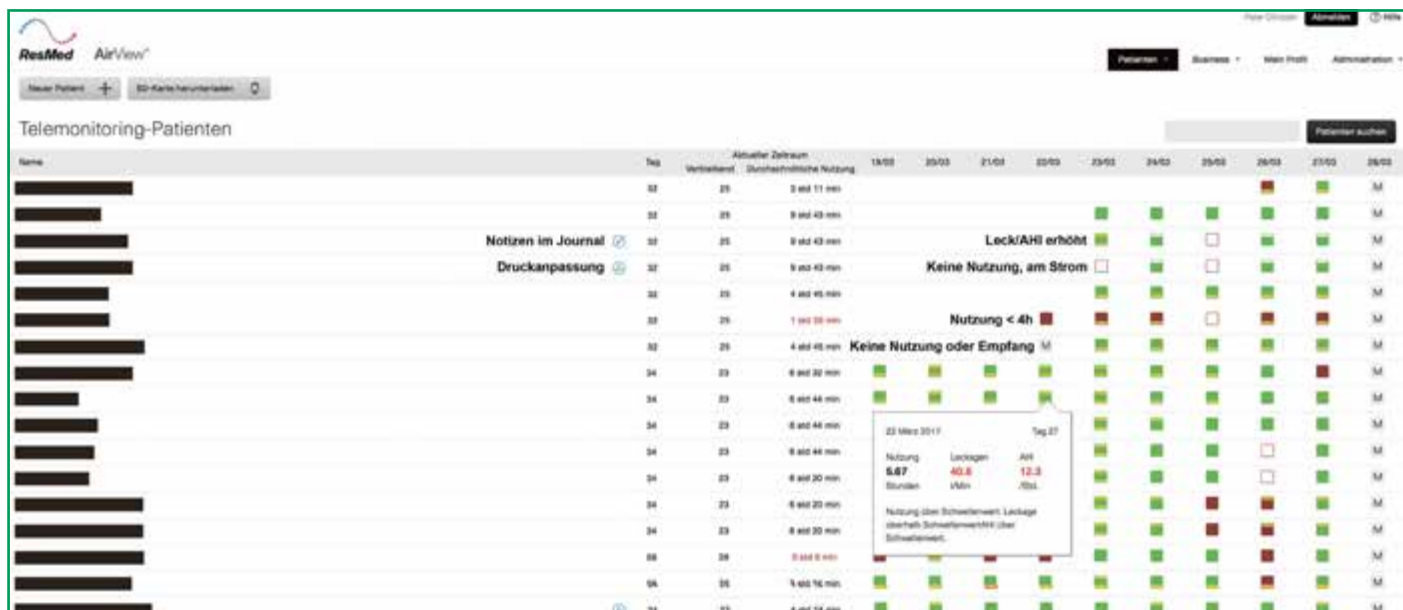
ResMed AirView

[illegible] Abmelden ⓘ Hilfe

Patienten Business Mein Profil Administration

Neuer Patient + SD-Karte herunterladen

Telemonitoring-Patienten

Patienten suchen

| Name | Tag | Verbleibend | Aktueller Zeitraum Durchschnittliche Nutzung | 19/03 | 20/03 | 21/03 | 22/03 | 23/03 | 24/03 | 25/03 | 26/03 | 27/03 | 28/03 |
|---|---|---|---|---|---|---|---|---|---|---|---|---|---|
| | 32 | 25 | 3 std 11 min | | | | | | | | | | M |
| | 32 | 25 | 9 std 43 min | | | | | | | | | | M |
| Notizen im Journal | 32 | 25 | 9 std 43 min | | | | Leck/AHI erhöht | | | | | | M |
| Druckanpassung | 32 | 25 | 9 std 43 min | | | | Keine Nutzung, am Strom | | | | | | M |
| | 32 | 25 | 4 std 45 min | | | | | | | | | | M |
| | 32 | 25 | 1 std 59 min | | | | Nutzung < 4h | | | | | | M |
| | 32 | 25 | 4 std 45 min | Keine Nutzung oder Empfang | | | M | | | | | | M |
| | 34 | 23 | 6 std 32 min | | | | | | | | | | M |
| | 34 | 23 | 6 std 44 min | | | | | | | | | | M |
| | 34 | 23 | 6 std 44 min | | | | | | | | | | M |
| | 34 | 23 | 6 std 44 min | | | | | | | | | | M |
| | 34 | 23 | 6 std 20 min | | | | | | | | | | M |
| | 34 | 23 | 6 std 20 min | | | | | | | | | | M |
| | 34 | 23 | 6 std 20 min | | | | | | | | | | M |
| | 58 | 26 | 0 std 6 min | | | | | | | | | | M |
| | 56 | 35 | 5 std 16 min | | | | | | | | | | M |
| | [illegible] | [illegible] | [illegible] | | | | | | | | | | M |

22 März 2017 Tag 27

Nutzung 5.67 Stunden

Leckagen 40.6 l/Min

AHI 12.3 /Std.

Nutzung über Schwellenwert. Leckage oberhalb Schwellenwert/AHI über Schwellenwert.